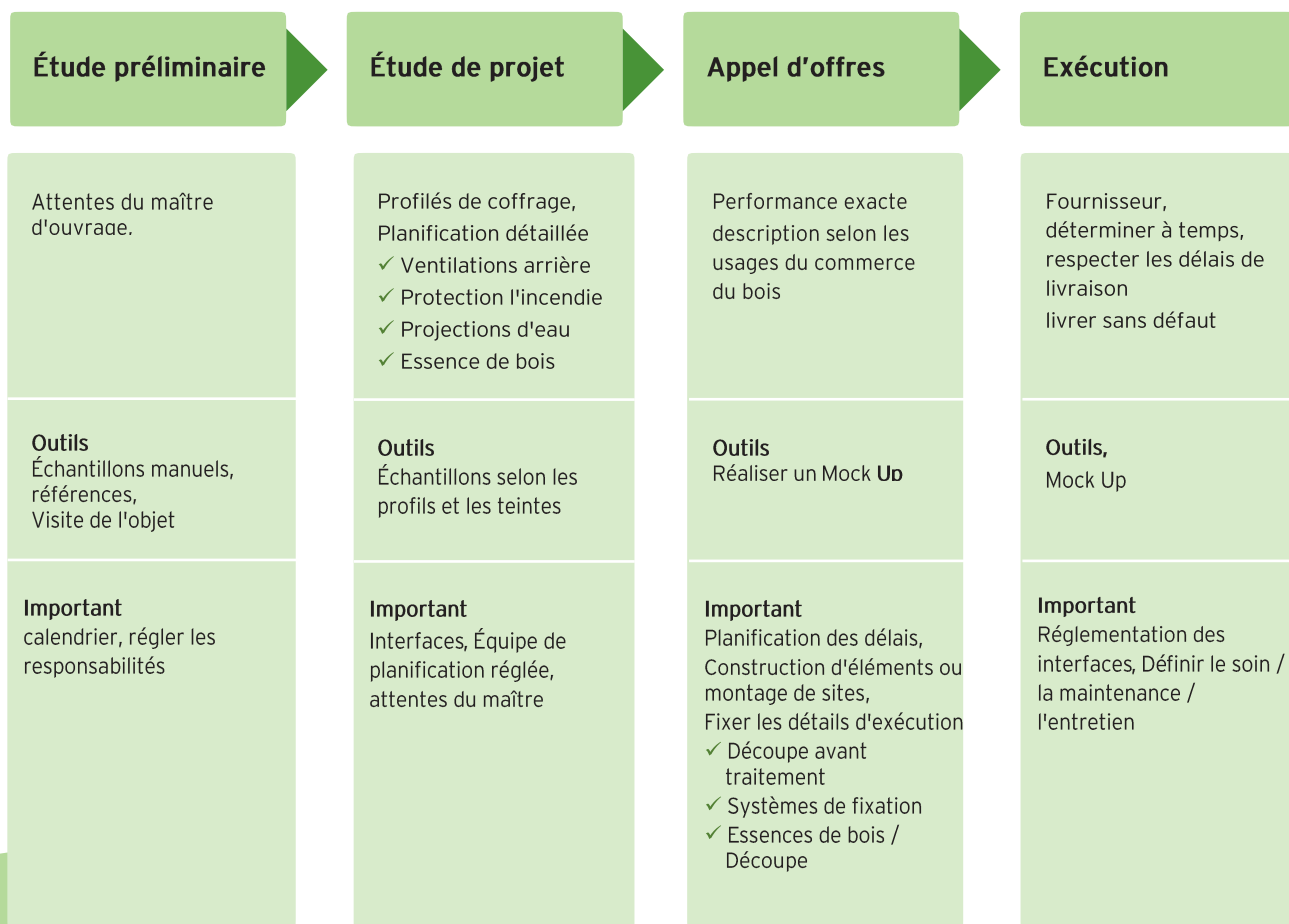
Étude préliminaire

Attentes du maître d'ouvrage.

Outils
Échantillons manuels, références,
Visite de l'objet

Important
calendrier, régler les responsabilités

Étude de projet

Profilés de coffrage,
Planification détaillée
✓ Ventilations arrière
✓ Protection l'incendie
✓ Projections d'eau
✓ Essence de bois

Outils
Échantillons selon les profils et les teintes

Important
Interfaces, Équipe de planification réglée, attentes du maître

Appel d'offres

Performance exacte description selon les usages du commerce du bois

Outils
Réaliser un Mock Up

Important
Planification des délais,
Construction d'éléments ou montage de sites,
Fixer les détails d'exécution
✓ Découpe avant traitement
✓ Systèmes de fixation
✓ Essences de bois / Découpe

Exécution

Fournisseur,
déterminer à temps,
respecter les délais de livraison
livrer sans défaut

Outils,
Mock Up

Important
Réglementation des interfaces, Définir le soin / la maintenance / l'entretien